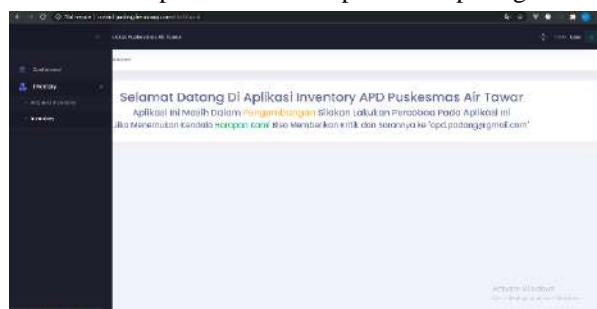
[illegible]

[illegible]

Dashboard

Inventory

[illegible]

Inventory

Selamat Datang Di Aplikasi Inventory APD Puskesmas Air Tawar

Aplikasi Ini Masih Dalam Pengembangan Silakan Lakukan Percobaa Pada Aplikasi ini Jika Menemukan Kendala Harapan Kami Bisa Memberikan Kritik dan Sarannya ke "apd.padang@gmail.com"

Activate Windows
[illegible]